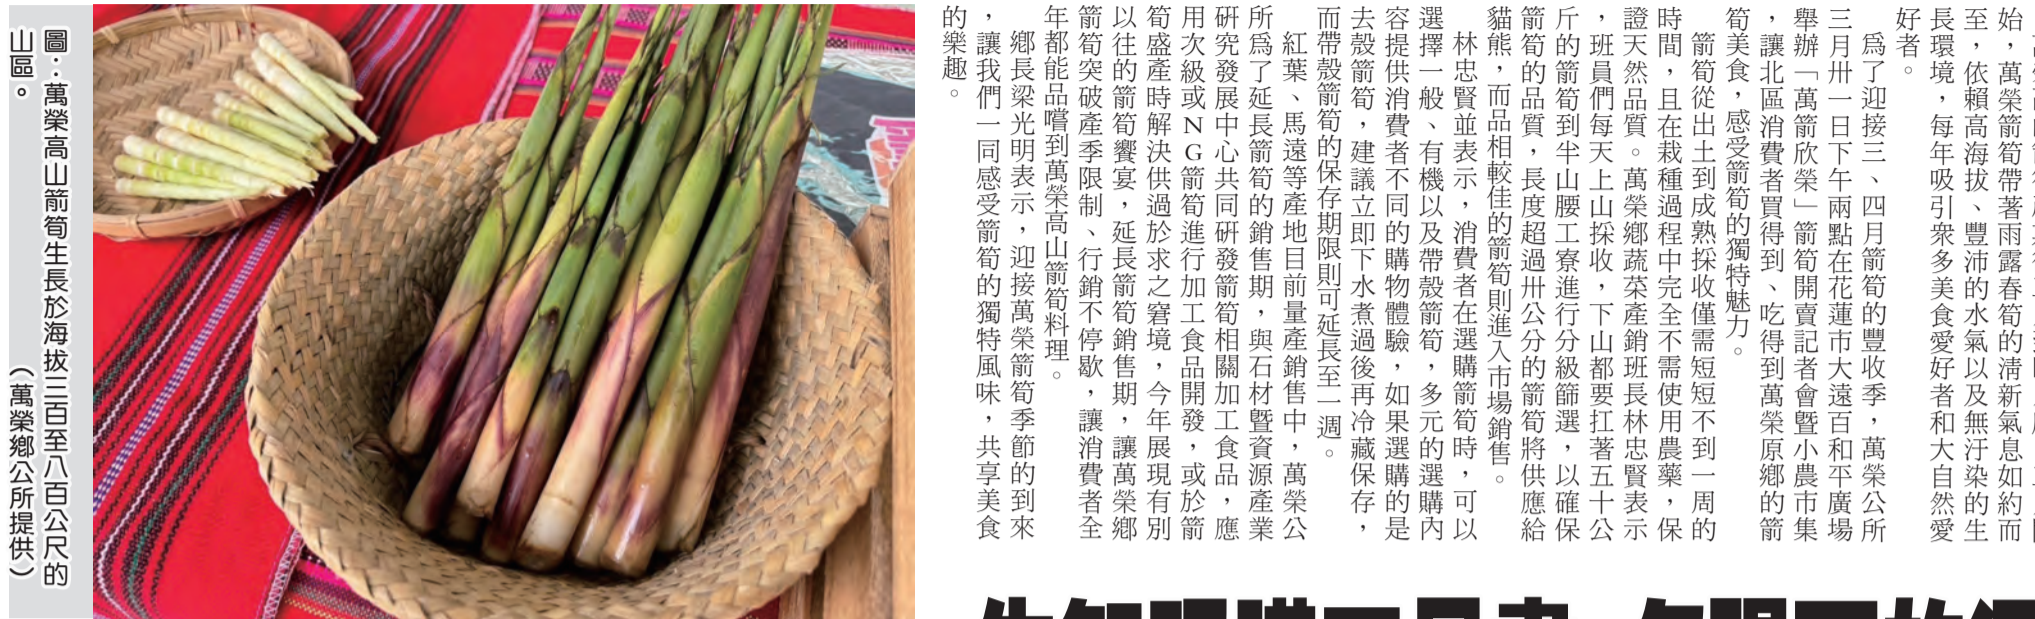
始，萬榮箭筍帶著雨露春筍的清新氣息如約而至，依賴高海拔、豐沛的水氣以及無汙染的生長環境，每年吸引眾多美食愛好者和大自然愛好者。

為了迎接三、四月箭筍的豐收季，萬榮公所三月卅一日下午兩點在花蓮市大遠百和平廣場舉辦「萬箭欣榮」箭筍開賣記者會暨小農市集，讓北區消費者買得到、吃得到萬榮原鄉的箭筍美食，感受箭筍的獨特魅力。

箭筍從出土到成熟採收僅需短短不到一周的時間，且在栽種過程中完全不需使用農藥，保證天然品質。萬榮鄉蔬菜產銷班班長林忠賢表示，班員們每天上山採收，下山都要扛著五十公斤的箭筍到半山腰工寮進行分級篩選，以確保箭筍的品質，長度超過卅公分的箭筍將供應給貓熊，而品相較佳的箭筍則進入市場銷售。

林忠賢並表示，消費者在選購箭筍時，可以選擇一般、有機以及帶殼箭筍，多元的選購內容提供消費者不同的購物體驗，如果選購的是去殼箭筍，建議立即下水煮過後再冷藏保存，而帶殼箭筍的保存期限則可延長至一週。

紅葉、馬遠等產地目前量產銷售中，萬榮公所為了延長箭筍的銷售期，與石材暨資源產業研究發展中心共同研發箭筍相關加工食品，應用次級或NG箭筍進行加工食品開發，或於箭筍盛產時解決供過於求之窘境，今年展現有別以往的箭筍饗宴，延長箭筍銷售期，讓萬榮鄉箭筍突破產季限制、行銷不停歇，讓消費者全年都能品嚐到萬榮高山箭筍料理。

鄉長梁光明表示，迎接萬榮箭筍季節的到來，讓我們一同感受箭筍的獨特風味，共享美食的樂趣。

圖：萬榮高山箭筍生長於海拔三百至八百公尺的山區。（萬榮鄉公所提供）